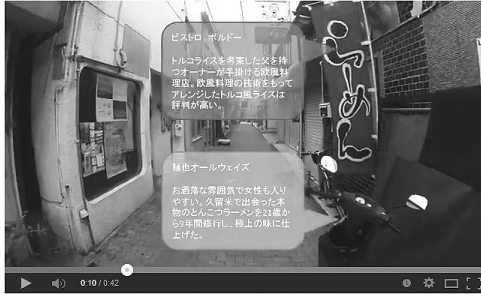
ビストロ ボルドー

トルコライスを考案した父を持つオーナーが手掛ける欧風料理店。欧風料理の技術をもってアレンジしたトルコ風ライスは評判が高い。

麺色オールウェイズ

お洒落な雰囲気で女性も入りやすい。久留米で出会った本物のとんこつラーメンを21歳から9年間修行し、極上の味に仕上げた。

らーめん

0:10 / 0:42